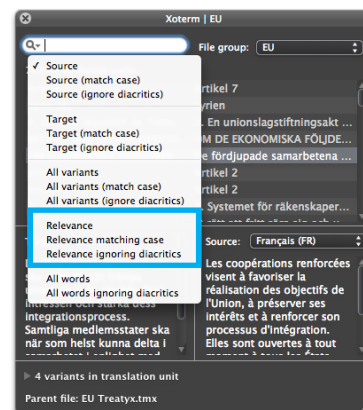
Xoterm | EU

File group: EU

✓ Source
Source (match case)
Source (ignore diacritics)

Target
Target (match case)
Target (ignore diacritics)

All variants
All variants (match case)
All variants (ignore diacritics)

Relevance
Relevance matching case
Relevance ignoring diacritics

All words
All words ignoring diacritics

rtikel 7
yrien
. En unionslagstiftningsakt ...
M DE EKONOMISKA FÖLJDE...
e fördjupade samarbetena ...
rtikel 2
rtikel 2
. Systemet för räkenskaper...

Source: Français (FR)

Les coopérations renforcées visent à favoriser la réalisation des objectifs de l'Union, à préserver ses intérêts et à renforcer son processus d'intégration. Elles sont ouvertes à tout

intressen och stärka dess integrationsprocess. Samtliga medlemsstater ska när som helst kunna delta i

4 variants in translation unit

Parent file: EU Treatyx.tmx